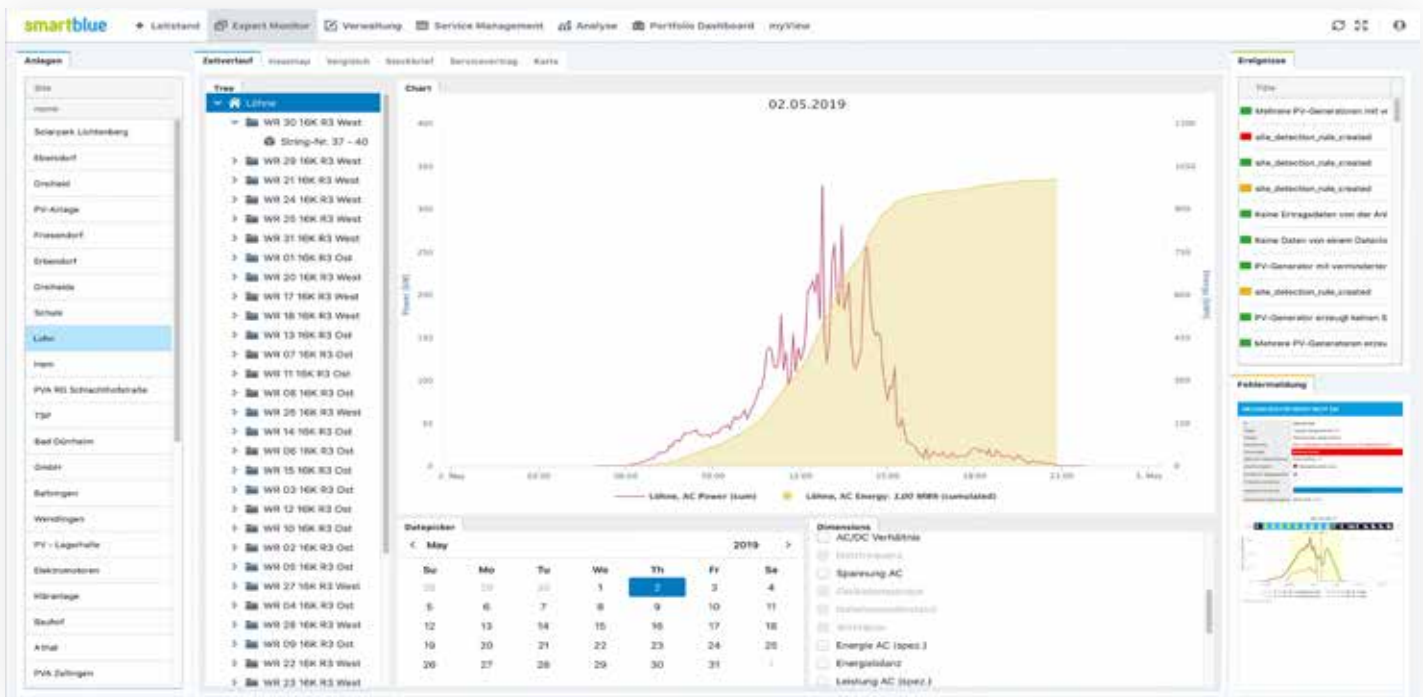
smartblue + Leitstand Expert Monitor Verwaltung Service Management Analyse Portfolio Dashboard myView

Anlagen

Site

Solarpark Lichtenberg
Ebersdorf
Oreheid
PV-Anlage
Friesendorf
Erbendorf
Orcheids
Schule
Lohr
Irsen
PVA RG Schlachthofstraße
TSF
Bad Dürrheim
GmbH
Balingen
Wendlingen
PV - Lagerhalle
Elektromotoren
Kläranlage
Baufurt
Althal
PVA Zellingen

Zeitverlauf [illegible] Vergleich Steckbrief Servicevertrag Karte

Tree
Löhne
WR 30 16K R3 West
String-Nr. 37 - 40
WR 29 16K R3 West
WR 21 16K R3 West
WR 24 16K R3 West
WR 25 16K R3 West
WR 31 16K R3 West
WR 01 16K R3 Ost
WR 20 16K R3 West
WR 17 16K R3 West
WR 18 16K R3 West
WR 13 16K R3 Ost
WR 07 16K R3 Ost
WR 11 16K R3 Ost
WR 08 16K R3 Ost
WR 26 16K R3 West
WR 14 16K R3 Ost
WR 06 16K R3 Ost
WR 15 16K R3 Ost
WR 03 16K R3 Ost
WR 12 16K R3 Ost
WR 10 16K R3 Ost
WR 02 16K R3 Ost
WR 05 16K R3 Ost
WR 27 16K R3 West
WR 04 16K R3 Ost
WR 28 16K R3 West
WR 09 16K R3 Ost
WR 22 16K R3 West
WR 23 16K R3 West

Chart
02.05.2019
400 350 300 250 200 150 100 50 0
1200 1050 900 750 600 450 300 150 0
2. May 03:00 06:00 09:00 12:00 15:00 18:00 21:00 3. May
Löhne, AC Power (sum) Löhne, AC Energy: 1.00 MWh (cumulated)

Datepicker
May 2019
| Su | Mo | Tu | We | Th | Fr | Sa |
|---|---|---|---|---|---|---|
| 28 | 29 | 30 | 1 | 2 | 3 | 4 |
| 5 | 6 | 7 | 8 | 9 | 10 | 11 |
| 12 | 13 | 14 | 15 | 16 | 17 | 18 |
| 19 | 20 | 21 | 22 | 23 | 24 | 25 |
| 26 | 27 | 28 | 29 | 30 | 31 | 1 |

Dimensions
AC/DC Verhältnis
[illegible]
Spannung AC
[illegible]
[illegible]
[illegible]
Energie AC (spez.)
Energiebilanz
Leistung AC (spez.)

Ereignisse
Title
Mehrere PV-Generatoren mit v
site_detection_rule_created
site_detection_rule_created
site_detection_rule_created
Keine Ertragsdaten von der An
Keine Daten von einem Datenlo
PV-Generator mit verminderter
site_detection_rule_created
PV-Generator erzeugt keinen S
Mehrere PV-Generatoren erzeu

Fehlermeldung